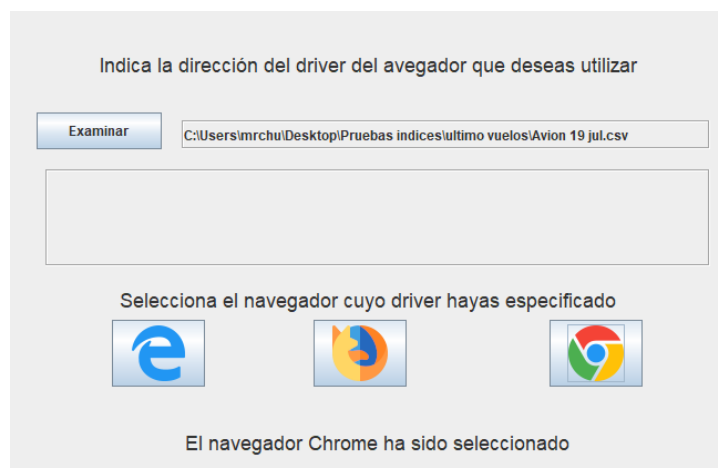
Indica la dirección del driver del avegador que deseas utilizar

Examinar

C:\Users\mrchu\Desktop\Pruebas indices\ultimo vuelos\Avion 19 jul.csv

Selecciona el navegador cuyo driver hayas especificado

El navegador Chrome ha sido seleccionado